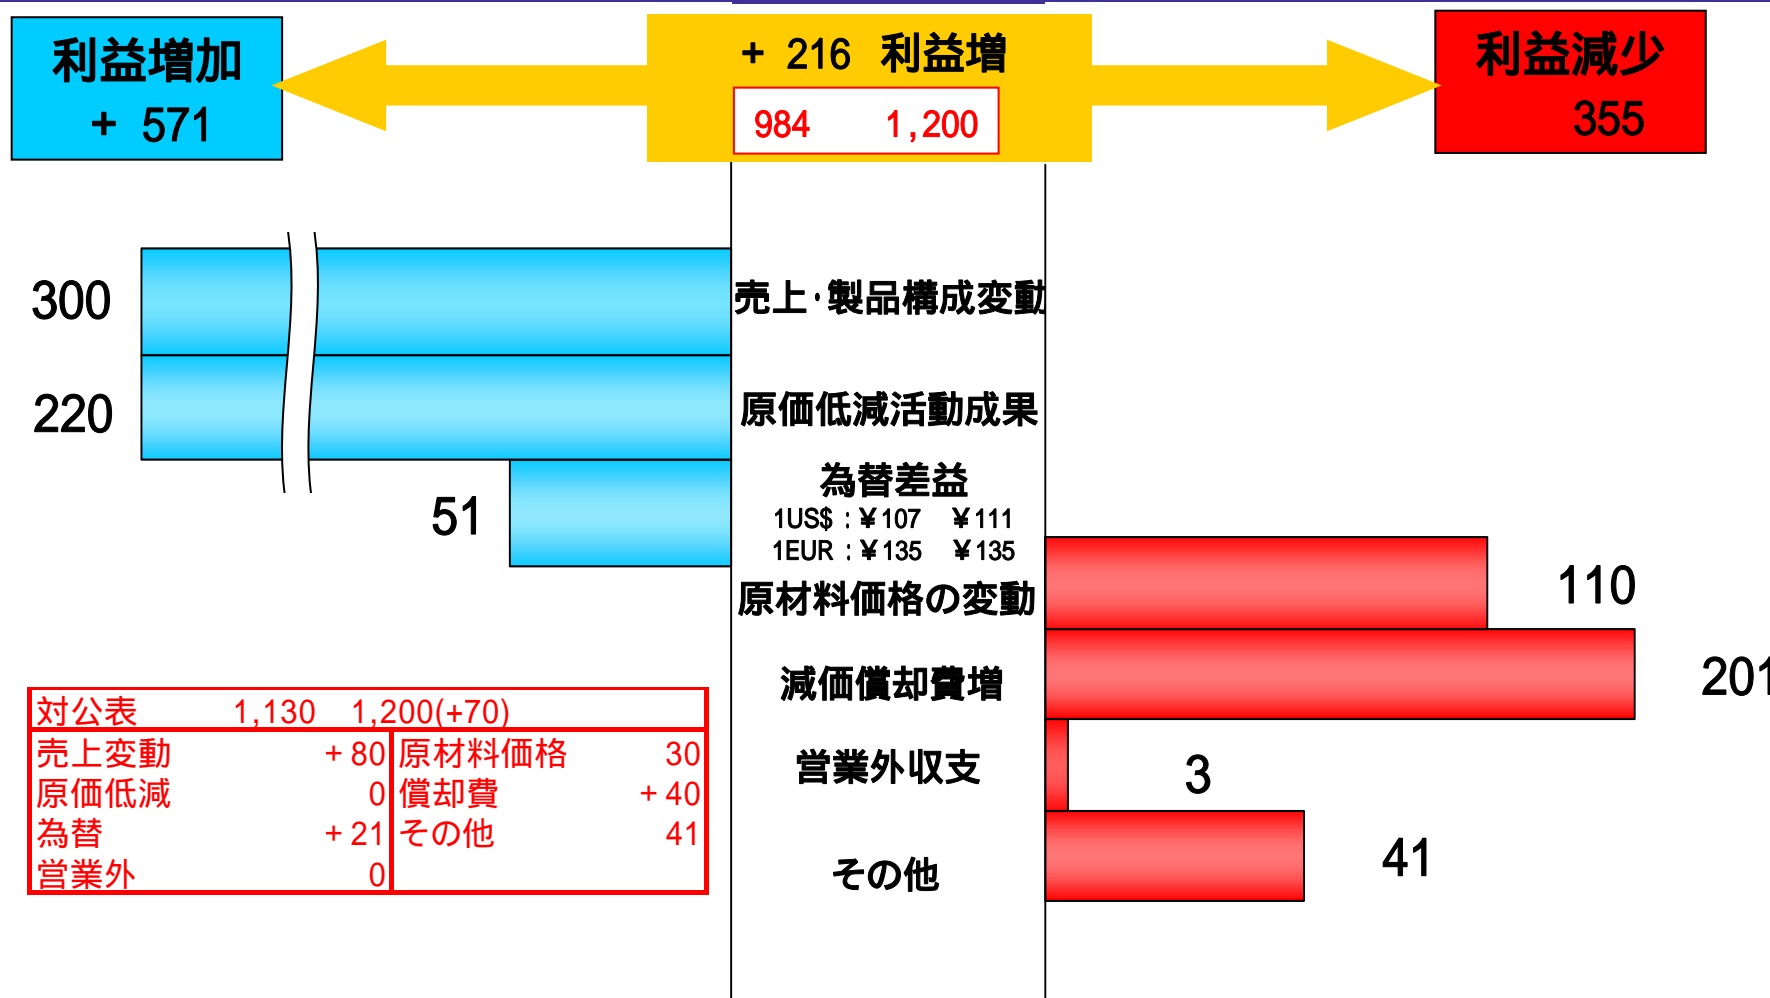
利益増加
＋ 571

＋ 216 利益増
984 1,200

利益減少
355

300
売上･製品構成変動

220
原価低減活動成果

51
為替差益
1US$ : ¥107 ¥111
1EUR : ¥135 ¥135

原材料価格の変動
110

減価償却費増
201

営業外収支
3

その他
41

| 対公表 | 1,130 1,200(+70) | | |
|---|---|---|---|
| 売上変動 | ＋80 | 原材料価格 | 30 |
| 原価低減 | 0 | 償却費 | ＋40 |
| 為替 | ＋21 | その他 | 41 |
| 営業外 | 0 | | |